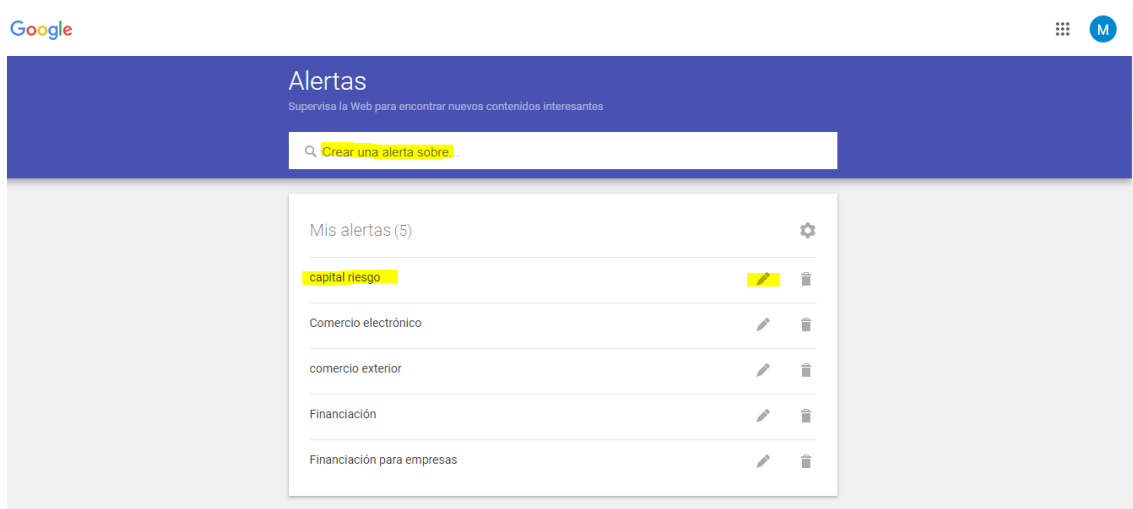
Google

M

Alertas

Supervisa la Web para encontrar nuevos contenidos interesantes

Crear una alerta sobre...

Mis alertas (5)

capital riesgo

Comercio electrónico

comercio exterior

Financiación

Financiación para empresas